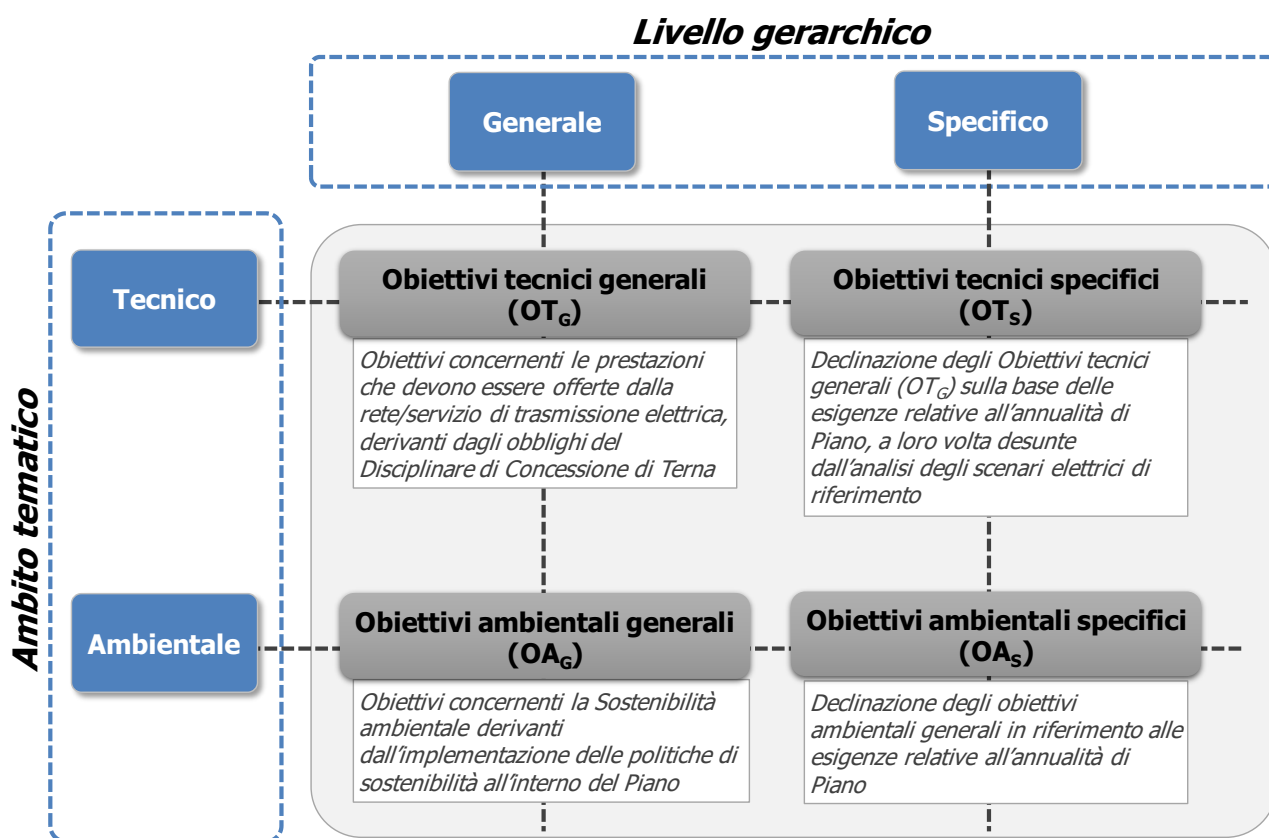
Livello gerarchico

Generale

Specifico

Ambito tematico

Tecnico

Obiettivi tecnici generali ($OT_G$)

Obiettivi concernenti le prestazioni che devono essere offerte dalla rete/servizio di trasmissione elettrica, derivanti dagli obblighi del Disciplinare di Concessione di Terna

Obiettivi tecnici specifici ($OT_S$)

Declinazione degli Obiettivi tecnici generali ($OT_G$) sulla base delle esigenze relative all'annualità di Piano, a loro volta desunte dall'analisi degli scenari elettrici di riferimento

Ambientale

Obiettivi ambientali generali ($OA_G$)

Obiettivi concernenti la Sostenibilità ambientale derivanti dall'implementazione delle politiche di sostenibilità all'interno del Piano

Obiettivi ambientali specifici ($OA_S$)

Declinazione degli obiettivi ambientali generali in riferimento alle esigenze relative all'annualità di Piano